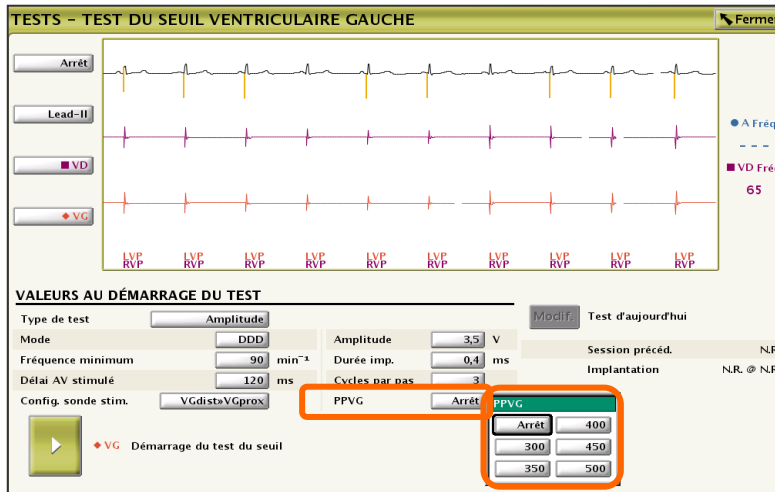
TESTS – TEST DU SEUIL VENTRICULAIRE GAUCHE

Fermer

Arrêt

Lead-II

■ VD

◆ VG

LVP RVP LVP RVP LVP RVP LVP RVP LVP RVP LVP RVP LVP RVP LVP RVP LVP RVP LVP RVP

● A Fréq

- - -

■ VD Fréq

65

VALEURS AU DÉMARRAGE DU TEST

| | | | | | |
|---|---|---|---|---|---|
| Type de test | Amplitude | | | | |
| Mode | DDD | | Amplitude | 3,5 | V |
| Fréquence minimum | 90 | min$^{-1}$ | Durée imp. | 0,4 | ms |
| Délai AV stimulé | 120 | ms | Cycles par pas | 3 | |
| Config. sonde stim. | VGdist»VGprox | | PPVG | Arrêt | |

Modif. Test d'aujourd'hui

Session précéd. N.R

Implantation N.R. @ N.R

PPVG

| | |
|---|---|
| Arrêt | 400 |
| 300 | 450 |
| 350 | 500 |

◆ VG Démarrage du test du seuil